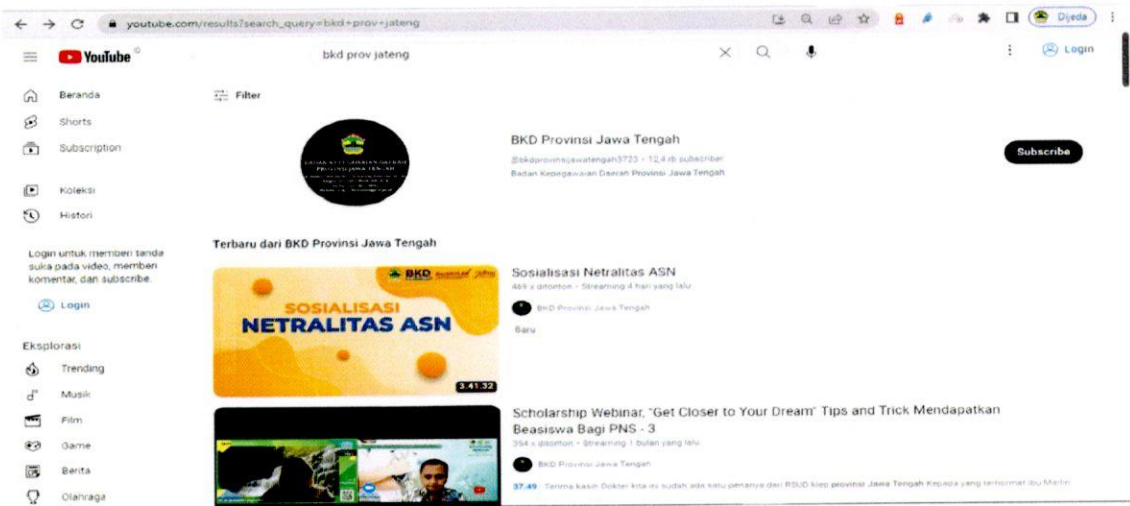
youtube.com/results?search_query=bkd+prov+jateng

Diyeda

YouTube

bkd prov jateng

Login

Beranda

Shorts

Subscription

Koleksi

Histori

Login untuk memberi tanda suka pada video, memberi komentar, dan subscribe.

Login

Eksplorasi

Trending

Musik

Film

Game

Berita

Olahraga

Filter

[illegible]

BKD Provinsi Jawa Tengah

@bkdprovinsijawatengah3723 • 12,4 rb subscriber

Badan Kepegawaian Daerah Provinsi Jawa Tengah

Subscribe

Terbaru dari BKD Provinsi Jawa Tengah

BKD

SOSIALISASI

NETRALITAS ASN

3.41.32

Sosialisasi Netralitas ASN

469 x ditonton • Streaming 4 hari yang lalu

BKD Provinsi Jawa Tengah

Baru

Scholarship Webinar, "Get Closer to Your Dream" Tips and Trick Mendapatkan Beasiswa Bagi PNS - 3

354 x ditonton • Streaming 1 bulan yang lalu

BKD Provinsi Jawa Tengah

37.49 Terima kasih Dokter kita ini sudah ada satu penanya dari RSUD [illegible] provinsi Jawa Tengah Kepada yang terhormat Ibu Martin